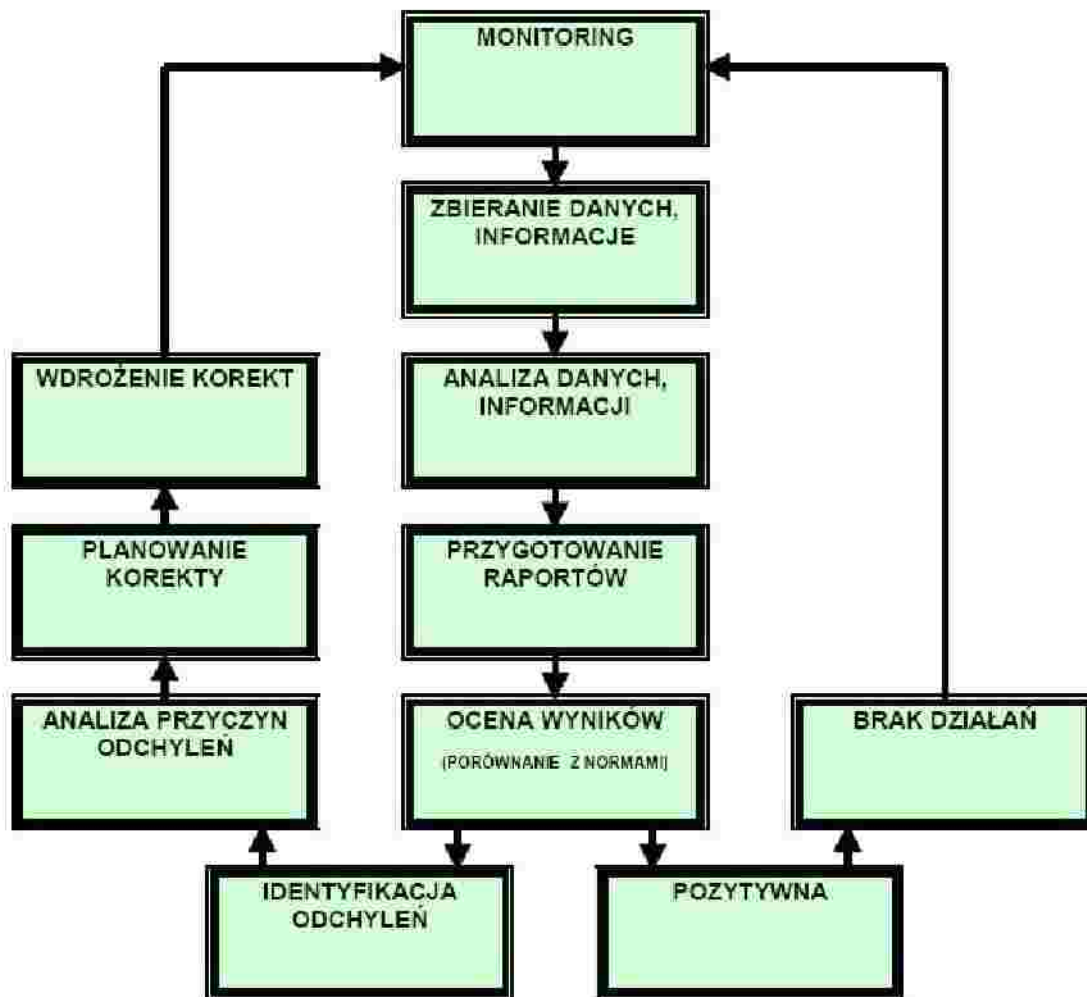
MONITORING

ZBIERANIE DANYCH, INFORMACJE

ANALIZA DANYCH, INFORMACJI

PRZYGOTOWANIE RAPORTÓW

OCENA WYNIKÓW

(PORÓWNANIE Z NORMAMI)

WDROŻENIE KOREKT

PLANOWANIE KOREKTY

ANALIZA PRZYCZYN ODCHYLEŃ

BRAK DZIAŁAŃ

IDENTYFIKACJA ODCHYLEŃ

POZYTYWNA